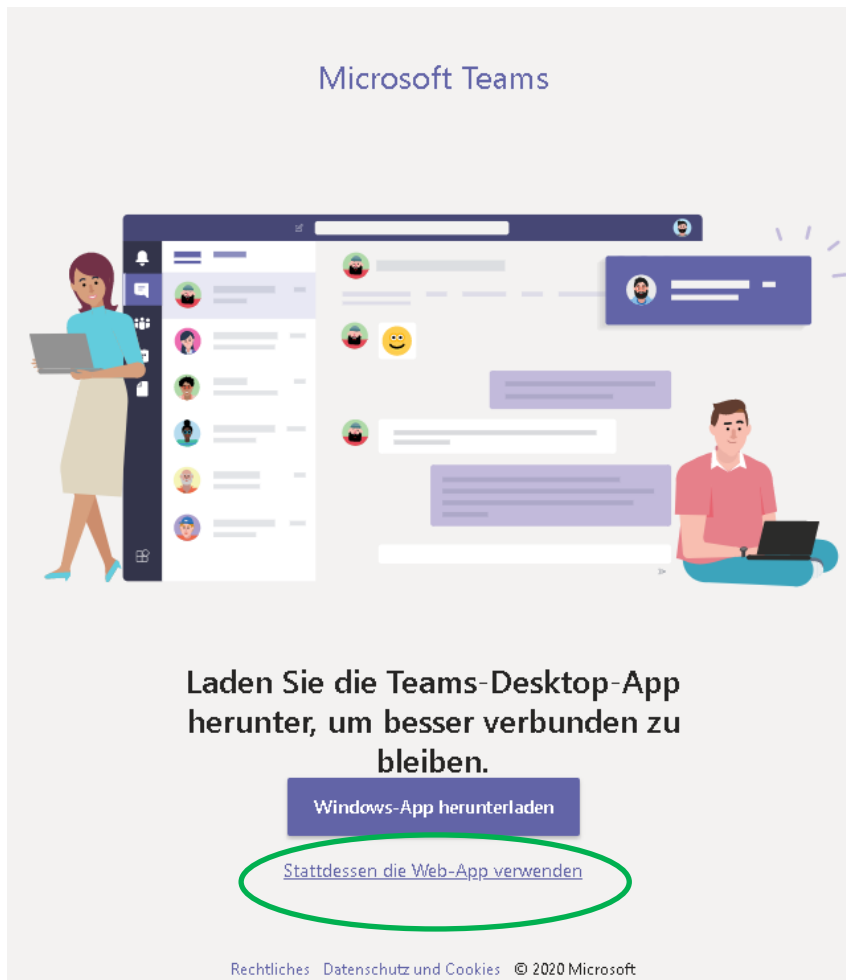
Microsoft Teams

Laden Sie die Teams-Desktop-App herunter, um besser verbunden zu bleiben.

Windows-App herunterladen

Stattdessen die Web-App verwenden

Rechtliches Datenschutz und Cookies © 2020 Microsoft